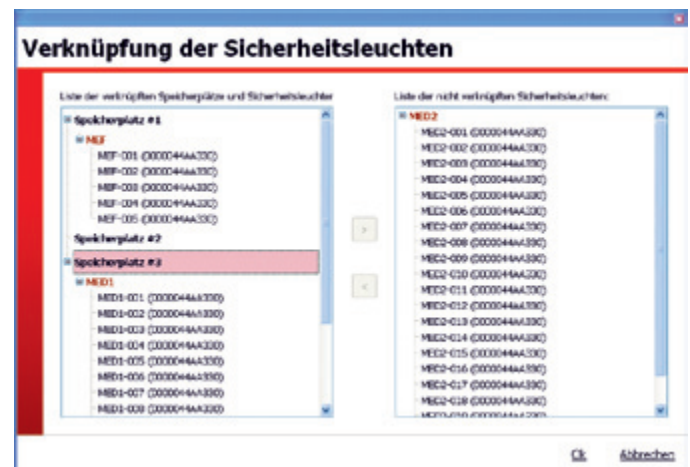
Verknüpfung der Sicherheitsleuchten

Liste der verknüpften Speicherplätze und Sicherheitsleuchten

Speicherplatz #1
MEF
MEF-001 (0000044AA33C)
MEF-002 (0000044AA33C)
MEF-003 (0000044AA33C)
MEF-004 (0000044AA33C)
MEF-005 (0000044AA33C)
Speicherplatz #2
Speicherplatz #3
MED1
MED1-001 (0000044AA330)
MED1-002 (0000044AA330)
MED1-003 (0000044AA330)
MED1-004 (0000044AA330)
MED1-005 (0000044AA330)
MED1-006 (0000044AA330)
MED1-007 (0000044AA330)
MED1-008 (0000044AA330)

>
<

Liste der nicht verknüpften Sicherheitsleuchten:

MED2
MED2-001 (0000044AA33C)
MED2-002 (0000044AA33C)
MED2-003 (0000044AA33C)
MED2-004 (0000044AA33C)
MED2-005 (0000044AA33C)
MED2-006 (0000044AA33C)
MED2-007 (0000044AA33C)
MED2-008 (0000044AA33C)
MED2-009 (0000044AA33C)
MED2-010 (0000044AA33C)
MED2-011 (0000044AA33C)
MED2-012 (0000044AA33C)
MED2-013 (0000044AA33C)
MED2-014 (0000044AA33C)
MED2-015 (0000044AA33C)
MED2-016 (0000044AA33C)
MED2-017 (0000044AA33C)
MED2-018 (0000044AA33C)
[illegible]

Ok Abbrechen